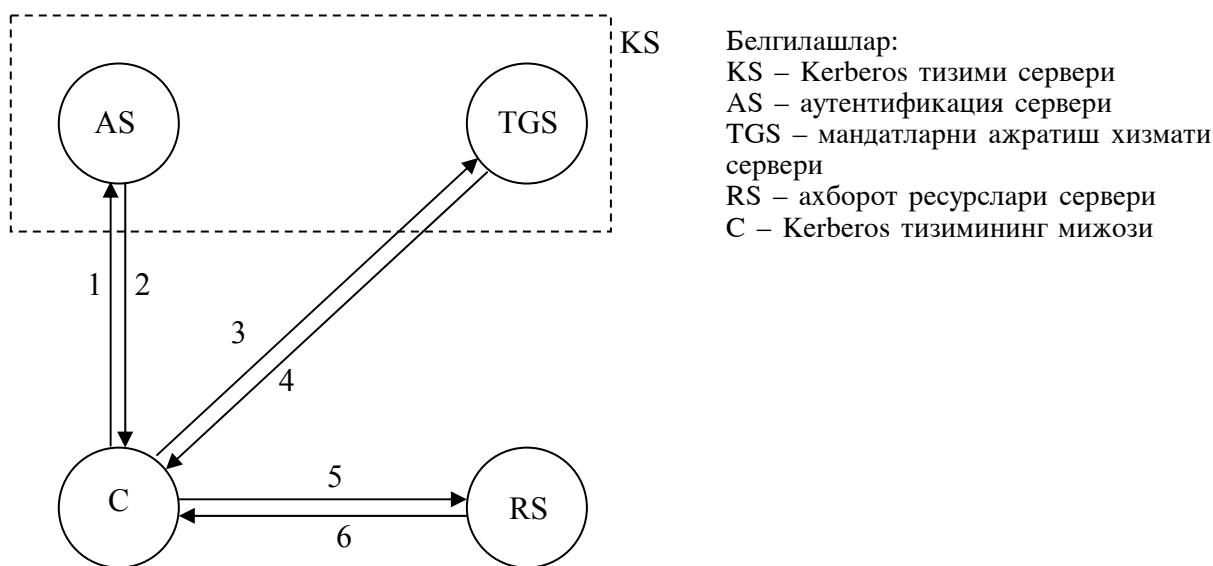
KS

AS

TGS

1

2

3

4

C

5

RS

6

Белгилашлар:
KS – Kerberos тизими сервери
AS – аутентификация сервери
TGS – мандатларни ажратиш хизмати сервери
RS – ахборот ресурслари сервери
C – Kerberos тизимининг мижози